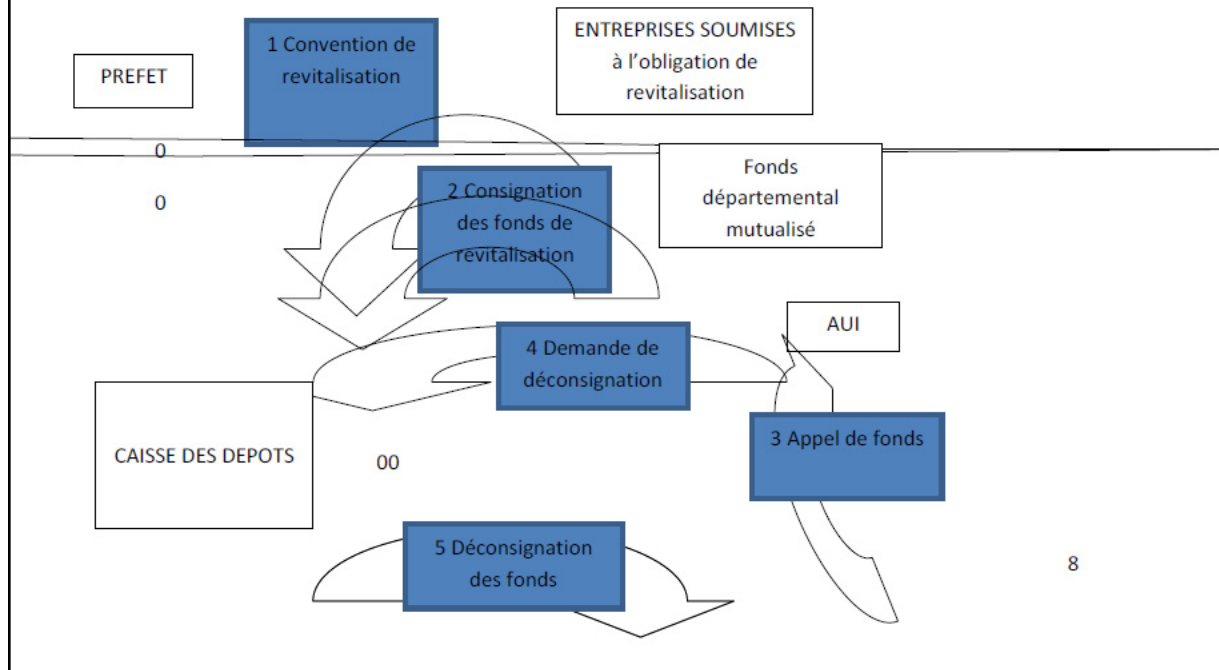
PREFET

1 Convention de revitalisation

ENTREPRISES SOUMISES à l'obligation de revitalisation

0

0

2 Consignation des fonds de revitalisation

Fonds départemental mutualisé

AUI

4 Demande de déconsignation

CAISSE DES DEPOTS

00

3 Appel de fonds

5 Déconsignation des fonds

8